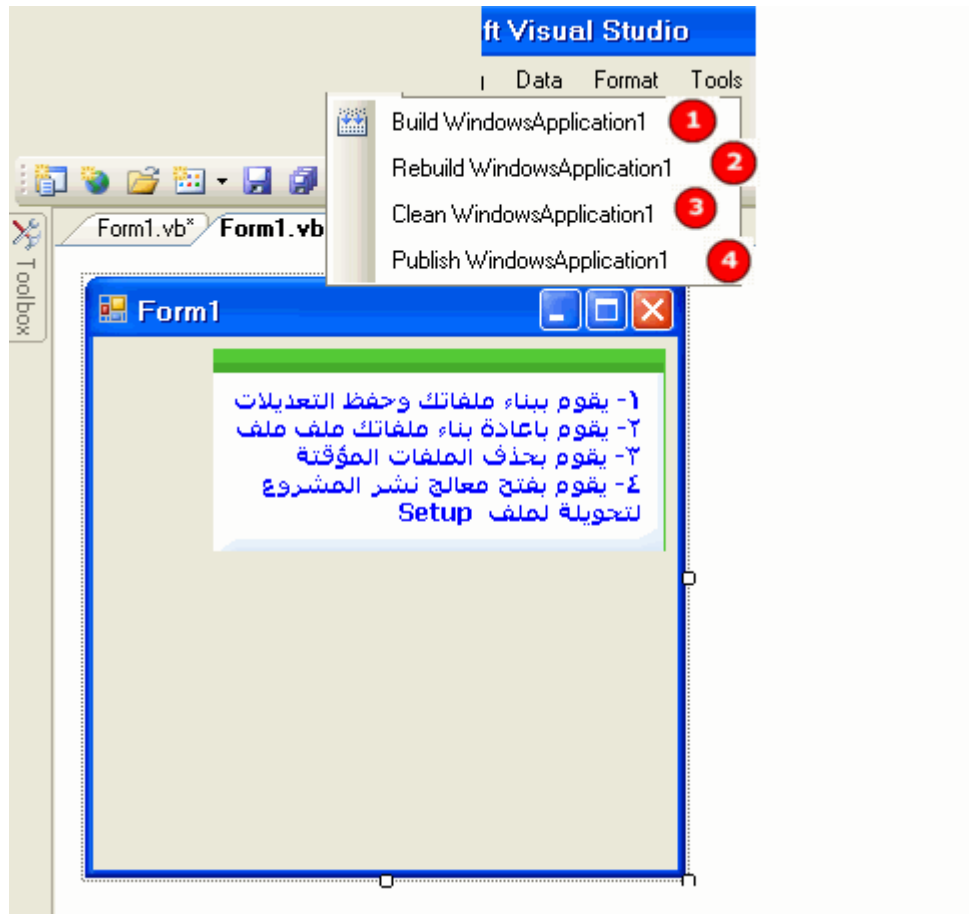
ft Visual Studio

Data Format Tools

Build WindowsApplication1 1
Rebuild WindowsApplication1 2
Clean WindowsApplication1 3
Publish WindowsApplication1 4

Toolbox

Form1.vb* Form1.vb

Form1

١- يقوم ببناء ملفاتك وحفظ التعديلات
٢- يقوم باعادة بناء ملفاتك ملف ملف
٣- يقوم بحذف الملفات المؤقتة
٤- يقوم بفتح معالج نشر المشروع لتحويلة لملف Setup